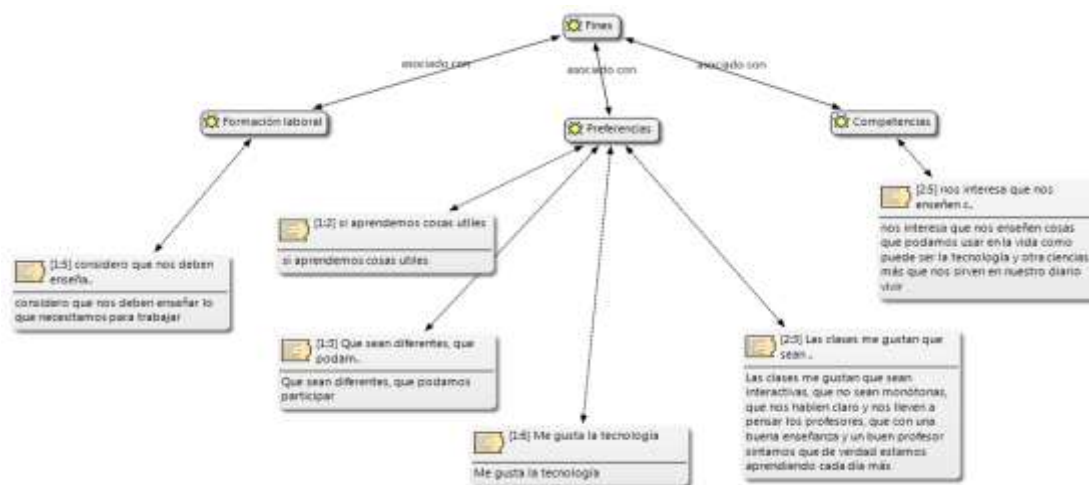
Fines

asociado con

asociado con

asociado con

Formación laboral

Preferencias

Competencias

[2:5] nos interesa que nos enseñen c..

nos interesa que nos enseñen cosas que podamos usar en la vida como puede ser la tecnología y otra ciencias más que nos sirven en nuestro diario vivir

[1:2] si aprendemos cosas utiles

si aprendemos cosas utiles

[1:5] considero que nos deben enseña..

considero que nos deben enseñar lo que necesitamos para trabajar

[1:3] Que sean diferentes, que podam..

Que sean diferentes, que podamos participar

[2:3] Las clases me gustan que sean ..

Las clases me gustan que sean interactivas, que no sean monótonas, que nos hablen claro y nos lleven a pensar los profesores, que con una buena enseñanza y un buen profesor sintamos que de verdad estamos aprendiendo cada día más

[1:6] Me gusta la tecnología

Me gusta la tecnología